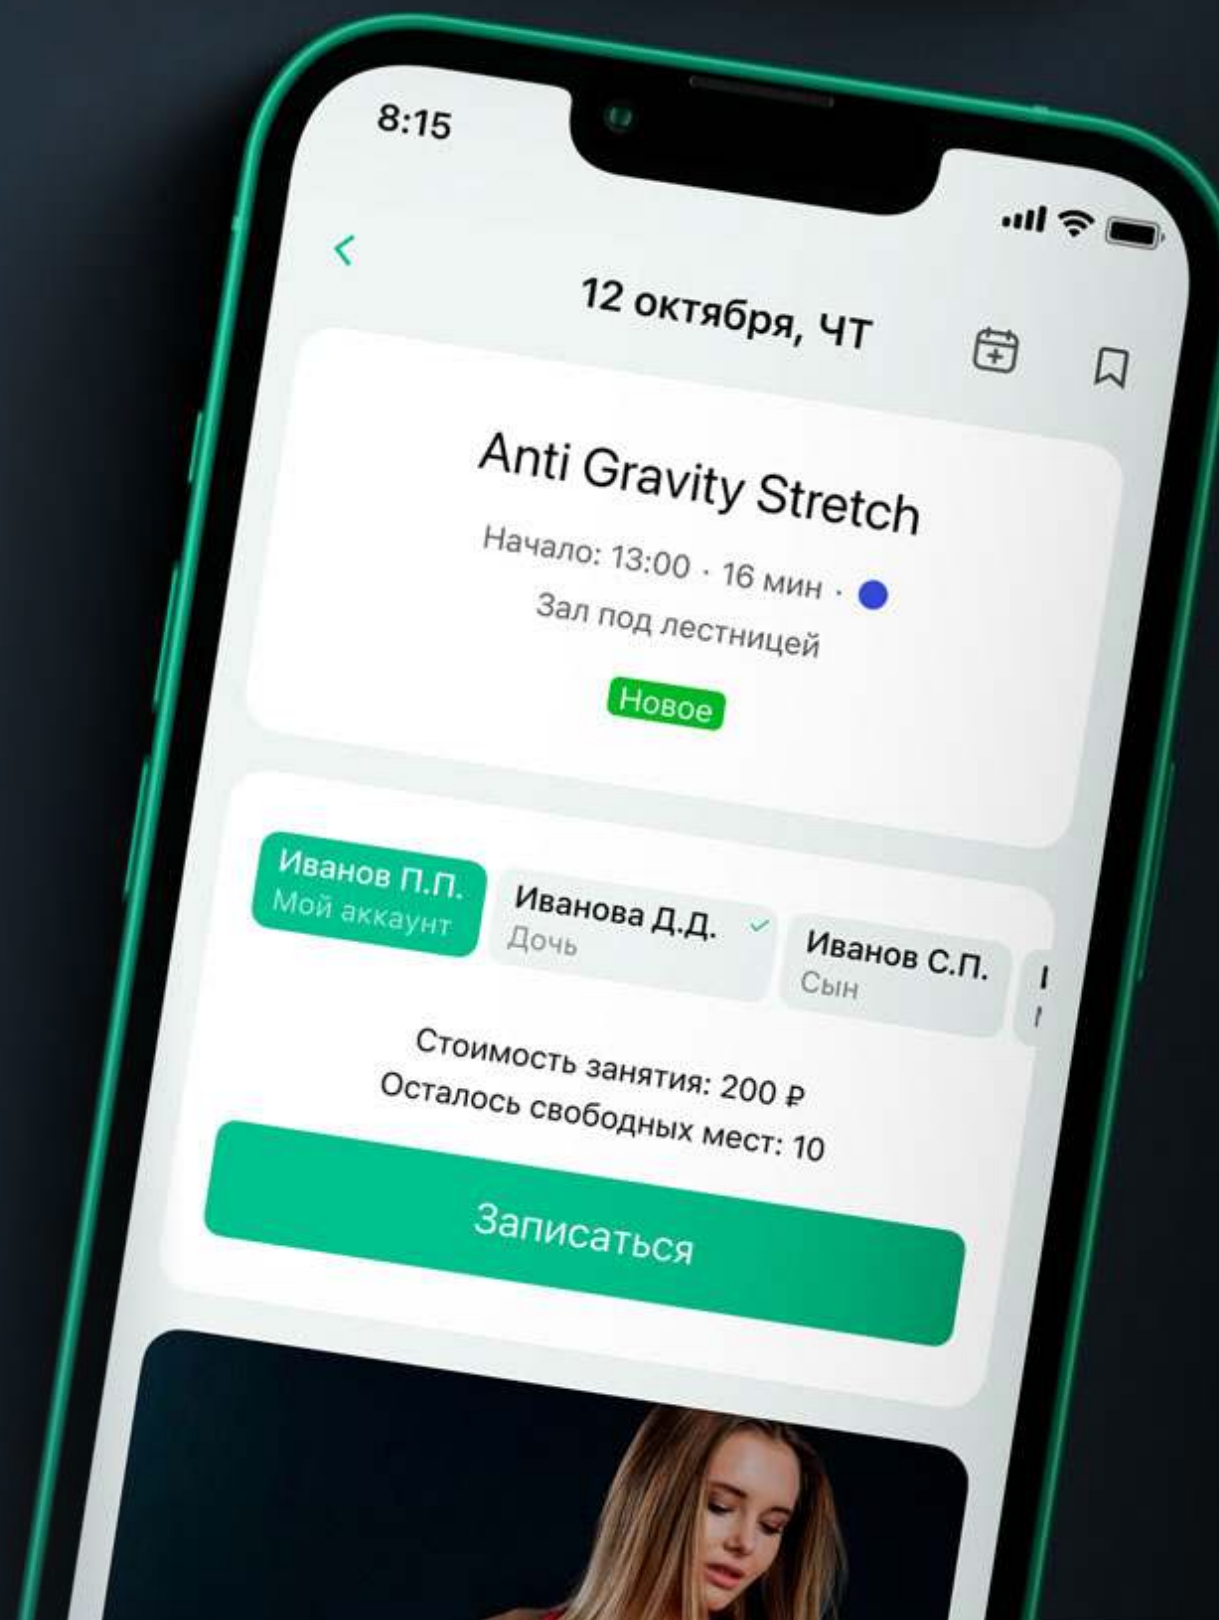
8:15

12 октября, ЧТ

Anti Gravity Stretch

Начало: 13:00 · 16 мин ·

Зал под лестницей

Новое

Иванов П.П.
Мой аккаунт

Иванова Д.Д.
Дочь

Иванов С.П.
Сын

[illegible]

Стоимость занятия: 200 ₽
Осталось свободных мест: 10

Записаться